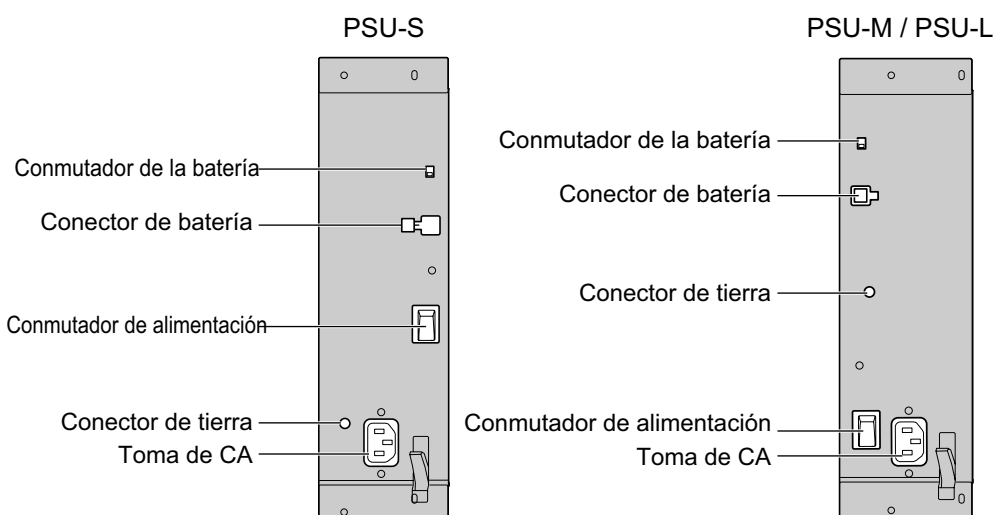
PSU-S

Conmutador de la batería
Conector de batería
Conmutador de alimentación
Conector de tierra
Toma de CA

PSU-M / PSU-L

Conmutador de la batería
Conector de batería
Conector de tierra
Conmutador de alimentación
Toma de CA